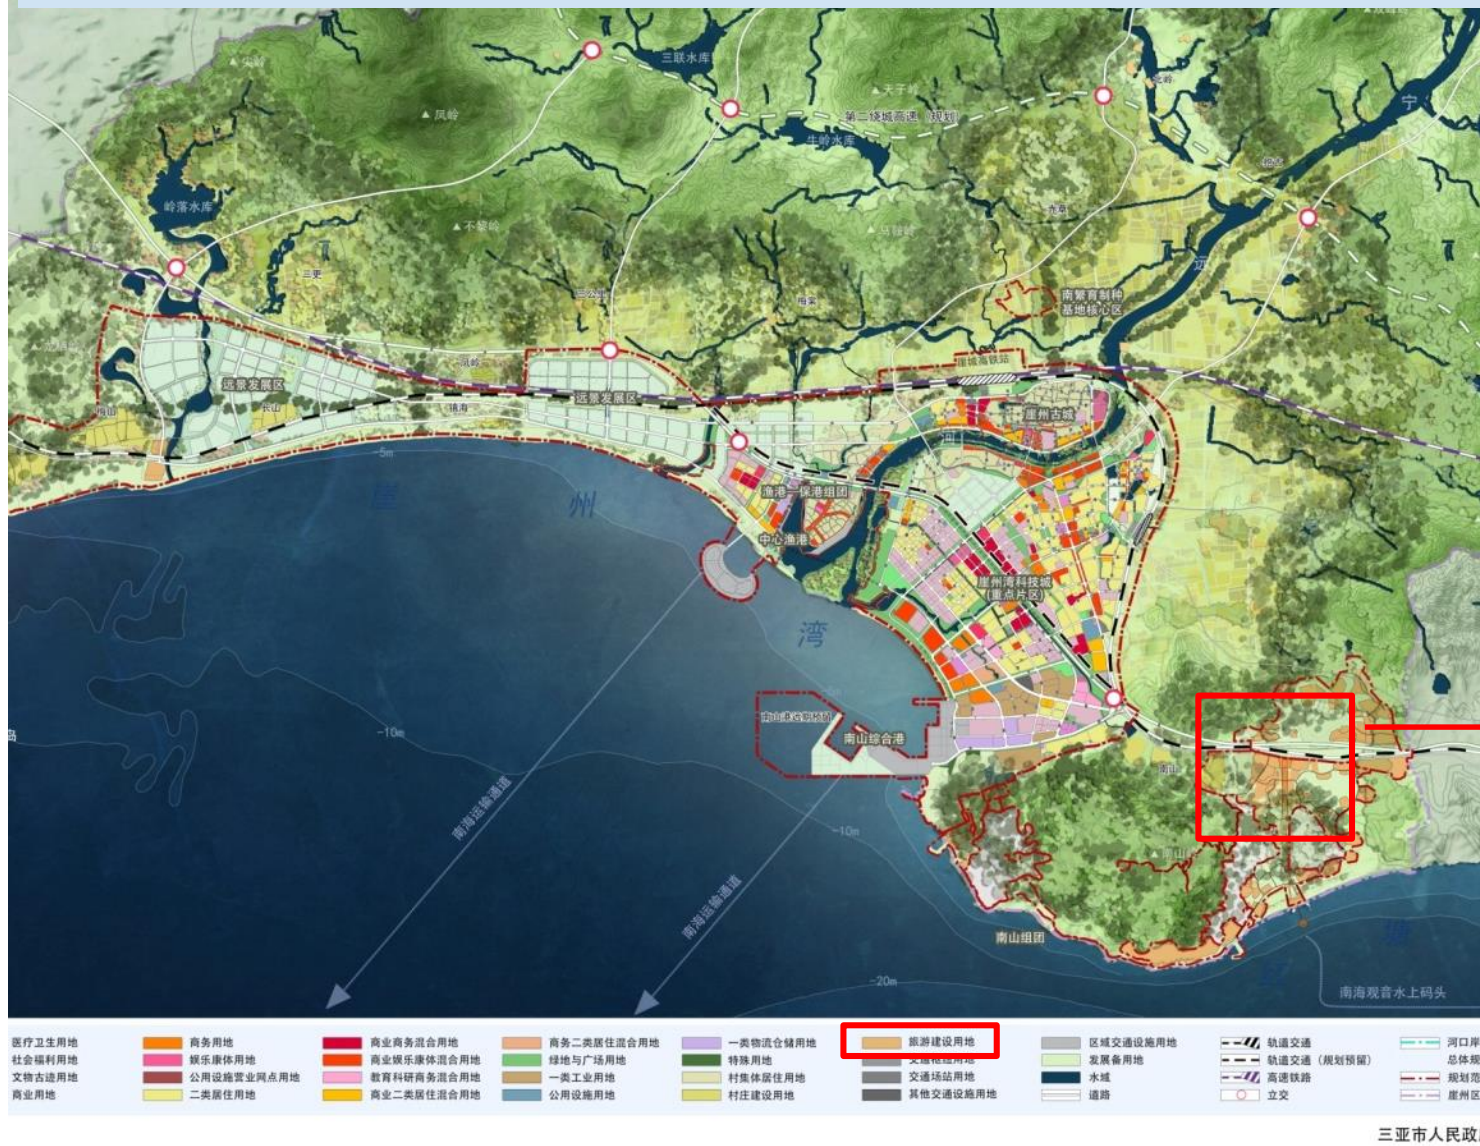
三联水库
第二绕城高速（规划）
牛岭水库
风岭
岭落水库
不磨岭
远景发展区
远景发展区
崖州古城
南繁育制种基地核心区
崖城高铁站
渔港－保港组团
中心渔港
崖州湾科技城（重点片区）
崖
州
湾
南山港区
南山综合港
南海运输通道
南海运输通道
南山组团
南海观音水上码头
-5m
-10m
-10m
-20m
宁
远

医疗卫生用地
社会福利用地
文物古迹用地
商业用地
商务用地
娱乐康体用地
公用设施营业网点用地
二类居住用地
商业商务混合用地
商业娱乐康体混合用地
教育科研商务混合用地
商业二类居住混合用地
商务二类居住混合用地
绿地与广场用地
一类工业用地
公用设施用地
一类物流仓储用地
特殊用地
村集体居住用地
村庄建设用地
旅游建设用地
交通枢纽用地
交通场站用地
其他交通设施用地
区域交通设施用地
发展备用地
水域
道路
轨道交通
轨道交通（规划预留）
高速铁路
立交
河口岸
总体规
规划范
崖州区

三亚市人民政